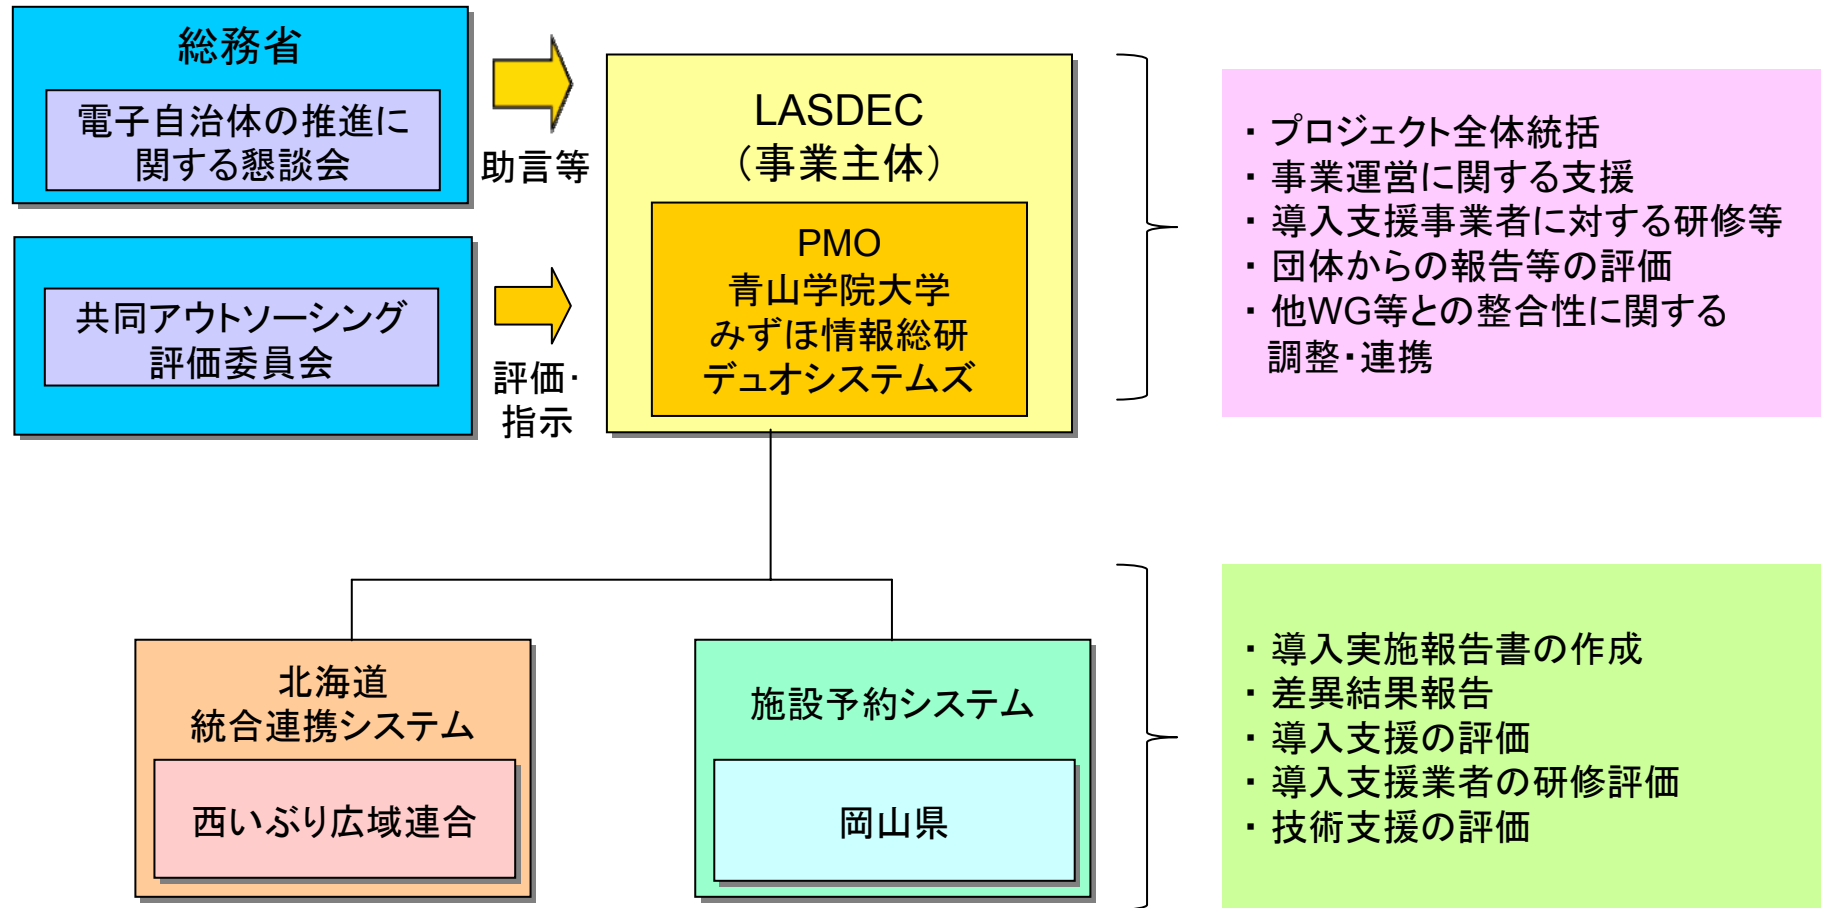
総務省

電子自治体の推進に関する懇談会

共同アウトソーシング評価委員会

助言等

評価・指示

LASDEC
（事業主体）

PMO
青山学院大学
みずほ情報総研
デュオシステムズ

・プロジェクト全体統括
・事業運営に関する支援
・導入支援事業者に対する研修等
・団体からの報告等の評価
・他WG等との整合性に関する調整・連携

北海道
統合連携システム

西いぶり広域連合

施設予約システム

岡山県

・導入実施報告書の作成
・差異結果報告
・導入支援の評価
・導入支援業者の研修評価
・技術支援の評価